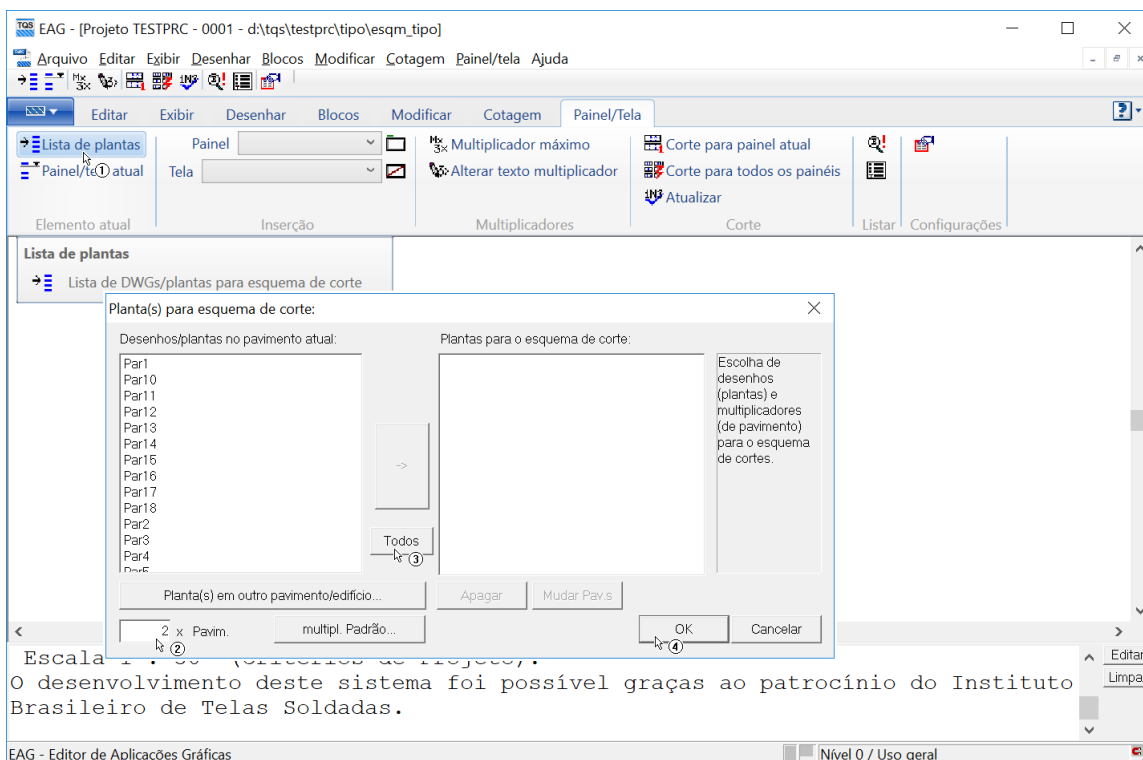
EAG - [Projeto TESTPRC - 0001 - d:\tqs\testprc\tipo\esqm_tipo]

Arquivo Editar Exibir Desenhar Blocos Modificar Cotagem Painel/tela Ajuda

Editar Exibir Desenhar Blocos Modificar Cotagem Painel/Tela

Lista de plantas
Painel/tela atual
Elemento atual

Painel
Tela
Inserção

Multiplicador máximo
Alterar texto multiplicador
Multiplicadores

Corte para painel atual
Corte para todos os painéis
Atualizar
Corte

Listar
Configurações

Lista de plantas
Lista de DWGs/plantas para esquema de corte

Planta(s) para esquema de corte:

Desenhos/plantas no pavimento atual:
Par1
Par10
Par11
Par12
Par13
Par14
Par15
Par16
Par17
Par18
Par2
Par3
Par4
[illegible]

->
Todos

Plantas para o esquema de corte:

Escolha de desenhos (plantas) e multiplicadores (de pavimento) para o esquema de cortes.

Planta(s) em outro pavimento/edifício...
Apagar
Mudar Pav.s

2 x Pavim.
multipl. Padrão...
OK
Cancelar

Escala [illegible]
O desenvolvimento deste sistema foi possível graças ao patrocínio do Instituto Brasileiro de Telas Soldadas.

Editar
Limpa

EAG - Editor de Aplicações Gráficas
Nível 0 / Uso geral